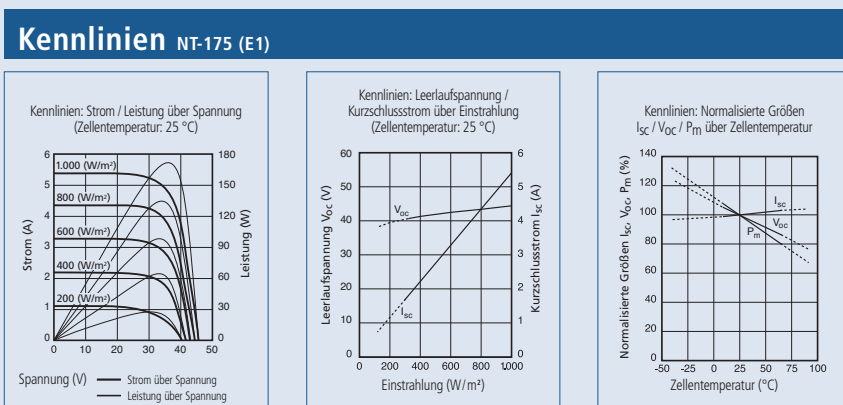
Kennlinien NT-175 (E1)

Kennlinien: Strom / Leistung über Spannung
(Zellentemperatur: 25 °C)

Strom (A)
Leistung (W)
1.000 (W/m²)
800 (W/m²)
600 (W/m²)
400 (W/m²)
200 (W/m²)
6
5
4
3
2
1
0
180
150
120
90
60
30
0
0 10 20 30 40 50
Spannung (V)
Strom über Spannung
Leistung über Spannung

Kennlinien: Leerlaufspannung /
Kurzschlussstrom über Einstrahlung
(Zellentemperatur: 25 °C)

Leerlaufspannung $V_{OC}$ (V)
Kurzschlussstrom $I_{SC}$ (A)
60
50
40
30
20
10
0
6
5
4
3
2
1
0
$V_{oc}$
$I_{sc}$
0 200 400 600 800 1.000
Einstrahlung (W/m²)

Kennlinien: Normalisierte Größen
$I_{SC}$ / $V_{OC}$ / $P_m$ über Zellentemperatur

Normalisierte Größen $I_{SC}$, $V_{OC}$, $P_m$ (%)
140
120
100
80
60
40
20
0
$I_{sc}$
$P_m$
$V_{oc}$
-50 -25 0 25 50 75 100
Zellentemperatur (°C)